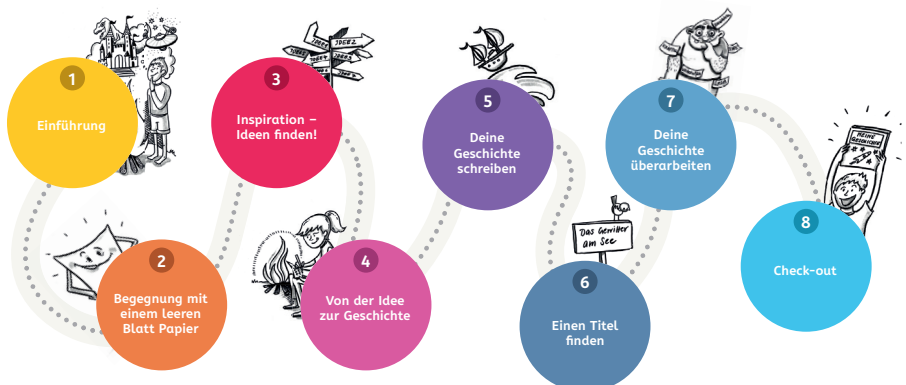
1
Einführung

2
Begegnung mit einem leeren Blatt Papier

3
Inspiration – Ideen finden!

IDEE 1
IDEE 2
IDEE 3
IDEE 4

4
Von der Idee zur Geschichte

5
Deine Geschichte schreiben

6
Einen Titel finden

Das Gewitter am See

7
Deine Geschichte überarbeiten

8
Check-out

MEINE GESCHICHTE